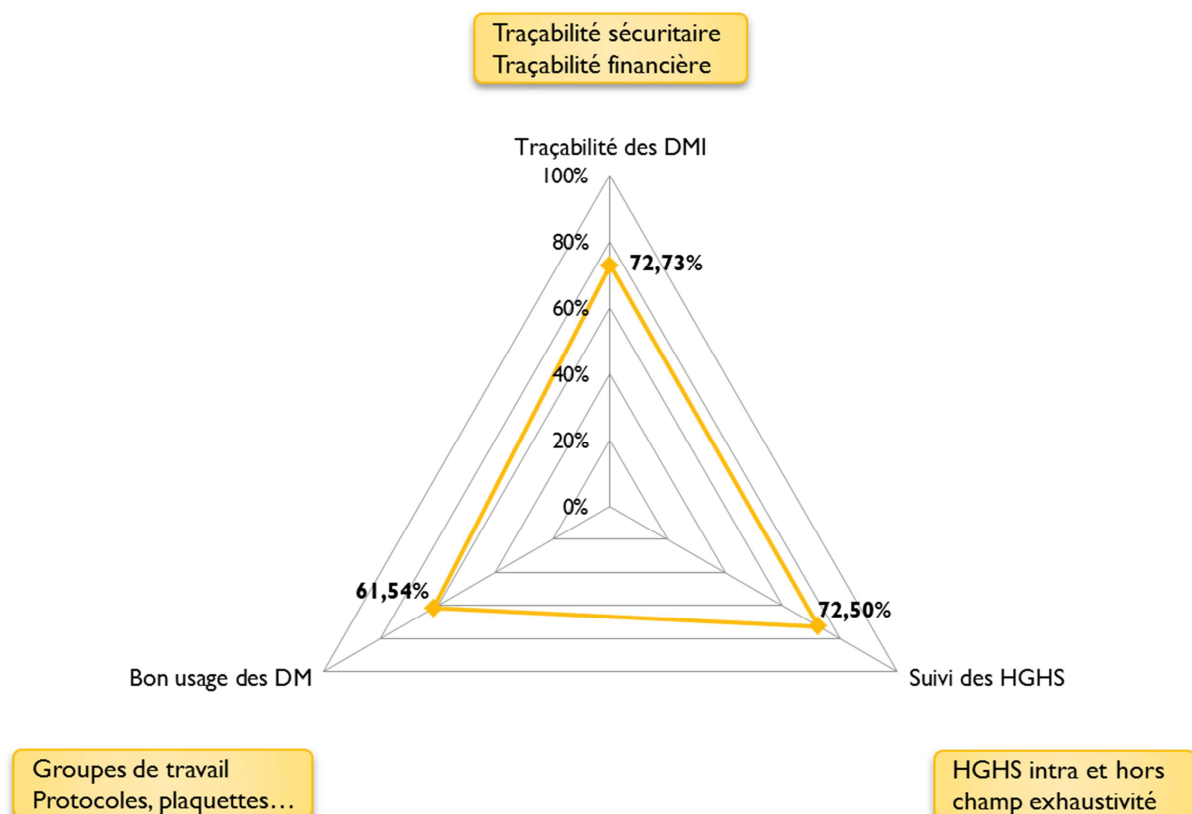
Traçabilité sécuritaire
Traçabilité financière

Traçabilité des DMI

100%
80%
60%
40%
20%
0%

72,73%

61,54%

72,50%

Bon usage des DM

Suivi des HGHS

Groupes de travail
Protocoles, plaquettes…

HGHS intra et hors
champ exhaustivité